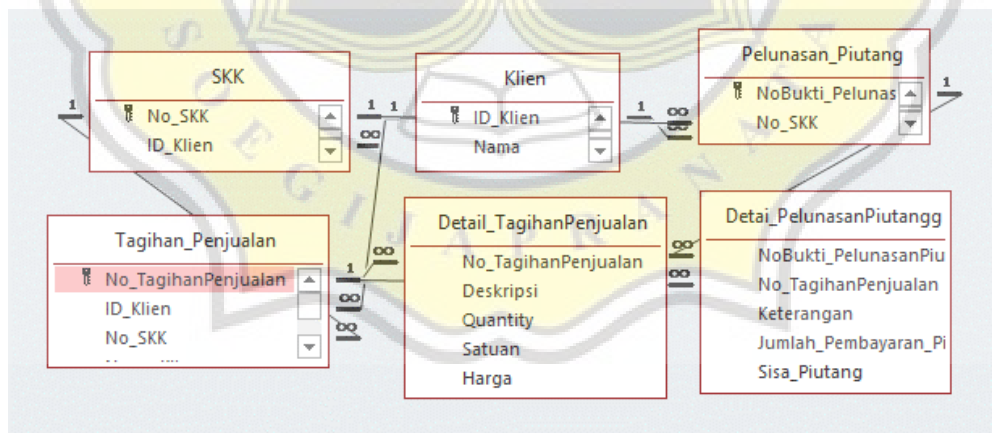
SKK
No_SKK
ID_Klien

Klien
ID_Klien
Nama

Pelunasan_Piutang
NoBukti_Pelunas
No_SKK

Tagihan_Penjualan
No_TagihanPenjualan
ID_Klien
No_SKK

Detail_TagihanPenjualan
No_TagihanPenjualan
Deskripsi
Quantity
Satuan
Harga

Detai_PelunasanPiutangg
NoBukti_PelunasanPiu
No_TagihanPenjualan
Keterangan
Jumlah_Pembayaran_Pi
Sisa_Piutang

1
1
1
1
1
1
1
$\infty$
$\infty$
$\infty$
$\infty$
$\infty$
$\infty$